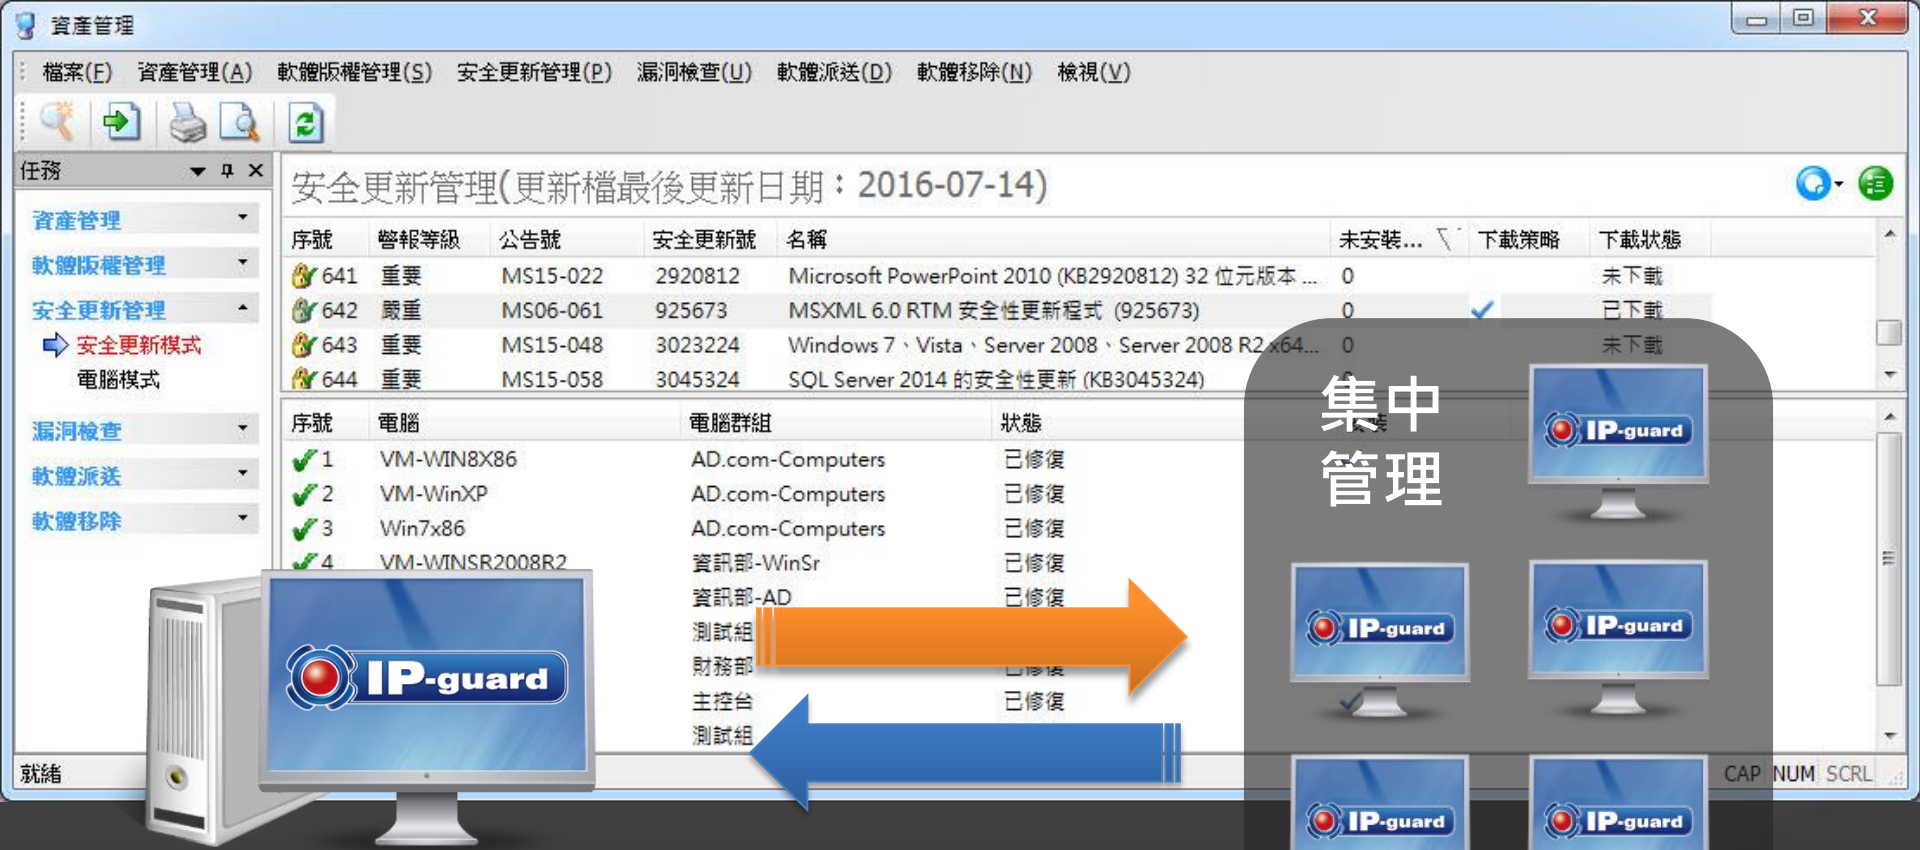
資產管理

檔案(F) 資產管理(A) 軟體版權管理(S) 安全更新管理(P) 漏洞檢查(U) 軟體派送(D) 軟體移除(N) 檢視(V)

任務

資產管理
軟體版權管理
安全更新管理
安全更新模式
電腦模式
漏洞檢查
軟體派送
軟體移除

安全更新管理(更新檔最後更新日期：2016-07-14)

| 序號 | 警報等級 | 公告號 | 安全更新號 | 名稱 | 未安裝... | 下載策略 | 下載狀態 |
|---|---|---|---|---|---|---|---|
| 641 | 重要 | MS15-022 | 2920812 | Microsoft PowerPoint 2010 (KB2920812) 32 位元版本 ... | 0 | | 未下載 |
| 642 | 嚴重 | MS06-061 | 925673 | MSXML 6.0 RTM 安全性更新程式 (925673) | 0 | ✓ | 已下載 |
| 643 | 重要 | MS15-048 | 3023224 | Windows 7、Vista、Server 2008、Server 2008 R2 x64... | 0 | | 未下載 |
| 644 | 重要 | MS15-058 | 3045324 | SQL Server 2014 的安全性更新 (KB3045324) | | | |

| 序號 | 電腦 | 電腦群組 | 狀態 |
|---|---|---|---|
| 1 | VM-WIN8X86 | AD.com-Computers | 已修復 |
| 2 | VM-WinXP | AD.com-Computers | 已修復 |
| 3 | Win7x86 | AD.com-Computers | 已修復 |
| 4 | VM-WINSR2008R2 | 資訊部-WinSr | 已修復 |
| | | 資訊部-AD | 已修復 |
| | | 測試組 | |
| | | 財務部 | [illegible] |
| | | 主控台 | 已修復 |
| | | 測試組 | |

集中
管理

IP-guard
IP-guard
IP-guard
IP-guard
IP-guard
IP-guard

就緒
CAP NUM SCRL